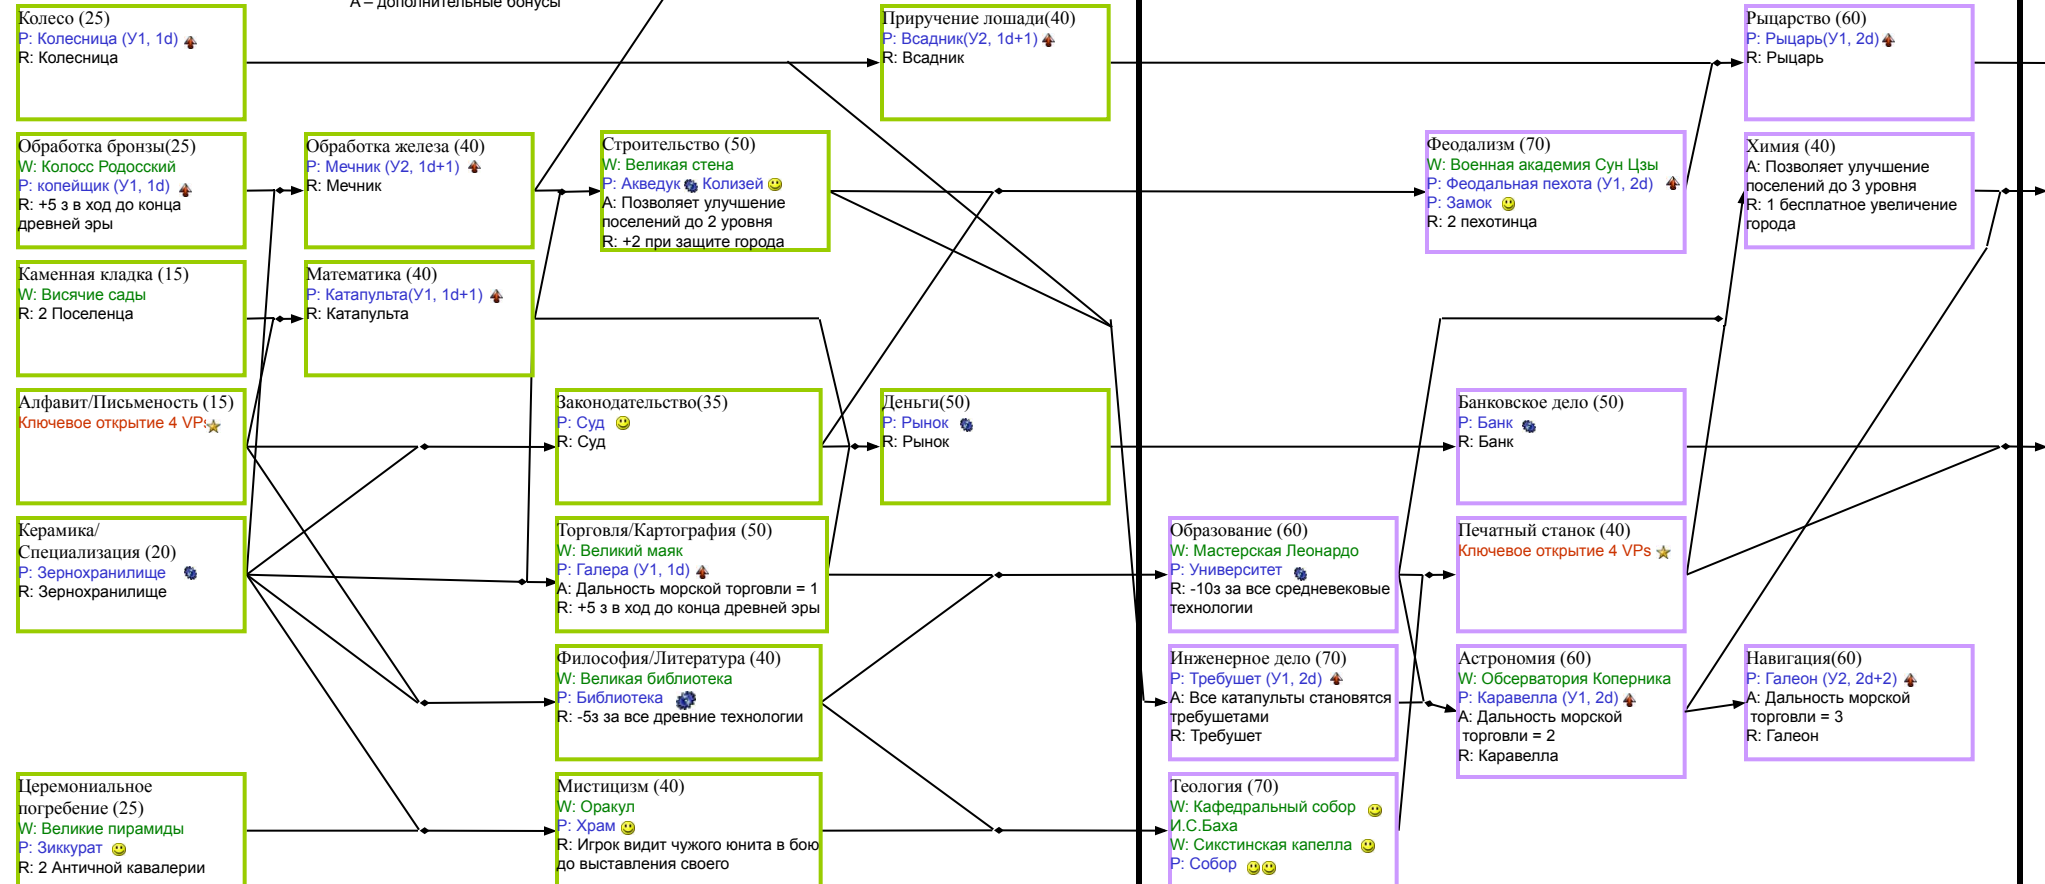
A – дополнительные бонусы

Колесо (25)
P: Колесница (У1, 1d)
R: Колесница

Обработка бронзы(25)
W: Колосс Родосский
P: копейщик (У1, 1d)
R: +5 з в ход до конца древней эры

Каменная кладка (15)
W: Висячие сады
R: 2 Поселенца

Алфавит/Письменость (15)
Ключевое открытие 4 VPs

Керамика/Специализация (20)
P: Зернохранилище
R: Зернохранилище

Церемониальное погребение (25)
W: Великие пирамиды
P: Зиккурат
R: 2 Античной кавалерии

Обработка железа (40)
P: Мечник (У2, 1d+1)
R: Мечник

Математика (40)
P: Катапульта(У1, 1d+1)
R: Катапульта

Строительство (50)
W: Великая стена
P: Акведук Колизей
A: Позволяет улучшение поселений до 2 уровня
R: +2 при защите города

Законодательство(35)
P: Суд
R: Суд

Торговля/Картография (50)
W: Великий маяк
P: Галера (У1, 1d)
A: Дальность морской торговли = 1
R: +5 з в ход до конца древней эры

Философия/Литература (40)
W: Великая библиотека
P: Библиотека
R: -5з за все древние технологии

Мистицизм (40)
W: Оракул
P: Храм
R: Игрок видит чужого юнита в бою до выставления своего

Приручение лошади(40)
P: Всадник(У2, 1d+1)
R: Всадник

Деньги(50)
P: Рынок
R: Рынок

Образование (60)
W: Мастерская Леонардо
P: Университет
R: -10з за все средневековые технологии

Инженерное дело (70)
P: Требушет (У1, 2d)
A: Все катапульты становятся требушетами
R: Требушет

Теология (70)
W: Кафедральный собор И.С.Баха
W: Сикстинская капелла
P: Собор

Феодализм (70)
W: Военная академия Сун Цзы
P: Феодальная пехота (У1, 2d)
P: Замок
R: 2 пехотинца

Банковское дело (50)
P: Банк
R: Банк

Печатный станок (40)
Ключевое открытие 4 VPs

Астрономия (60)
W: Обсерватория Коперника
P: Каравелла (У1, 2d)
A: Дальность морской торговли = 2
R: Каравелла

Рыцарство (60)
P: Рыцарь(У1, 2d)
R: Рыцарь

Химия (40)
A: Позволяет улучшение поселений до 3 уровня
R: 1 бесплатное увеличение города

Навигация(60)
P: Галеон (У2, 2d+2)
A: Дальность морской торговли = 3
R: Галеон